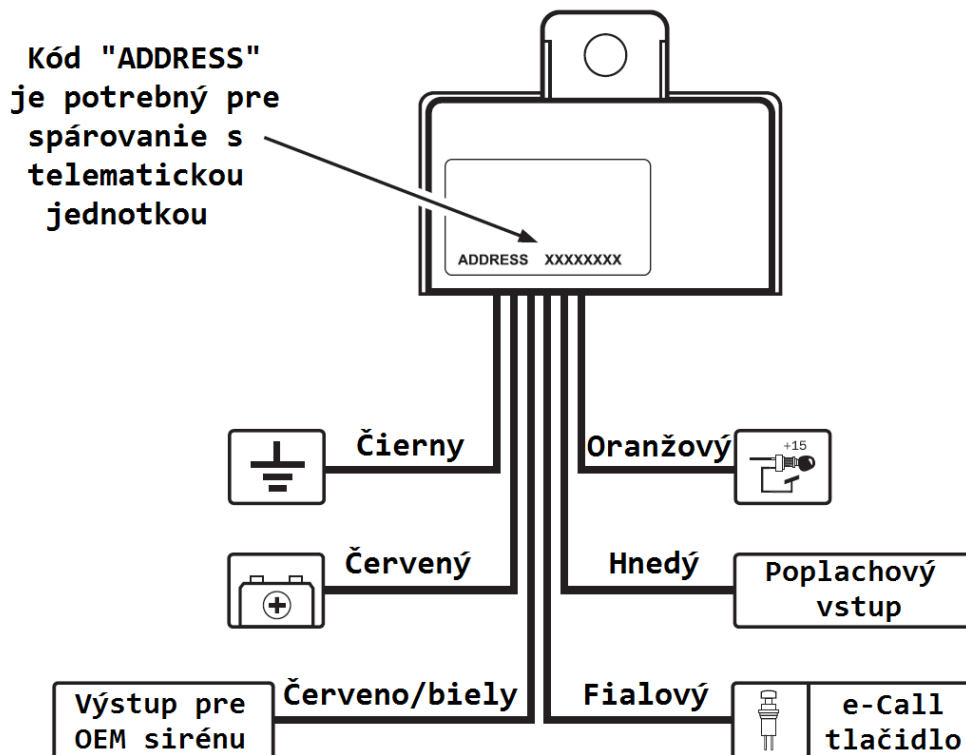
Kód "ADDRESS" je potrebný pre spárovanie s telematickou jednotkou

ADDRESS XXXXXXXX

Čierny

Oranžový

+15

Červený

$\oplus$

Hnedý

Poplachový vstup

Výstup pre OEM sirénu

Červeno/biely

Fialový

e-Call tlačidlo